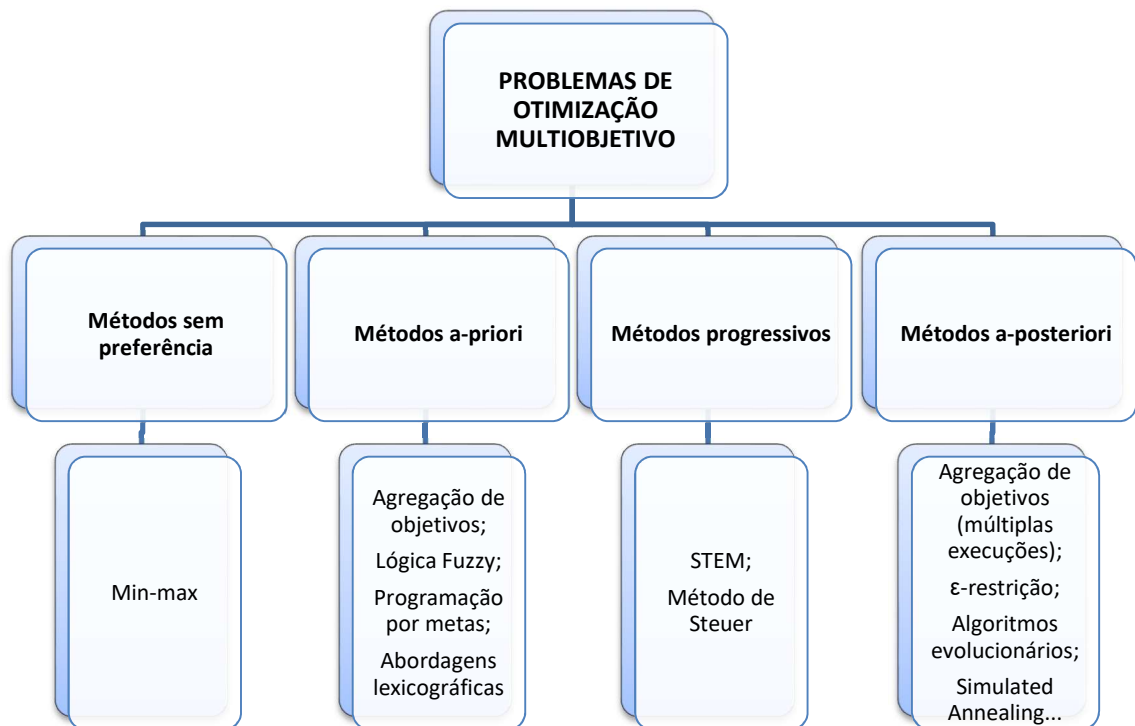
PROBLEMAS DE OTIMIZAÇÃO MULTIOBJETIVO

Métodos sem preferência

Min-max

Métodos a-priori

Agregação de objetivos;

Lógica Fuzzy;

Programação por metas;

Abordagens lexicográficas

Métodos progressivos

STEM;

Método de Steuer

Métodos a-posteriori

Agregação de objetivos (múltiplas execuções);

ε-restrição;

Algoritmos evolucionários;

Simulated Annealing...